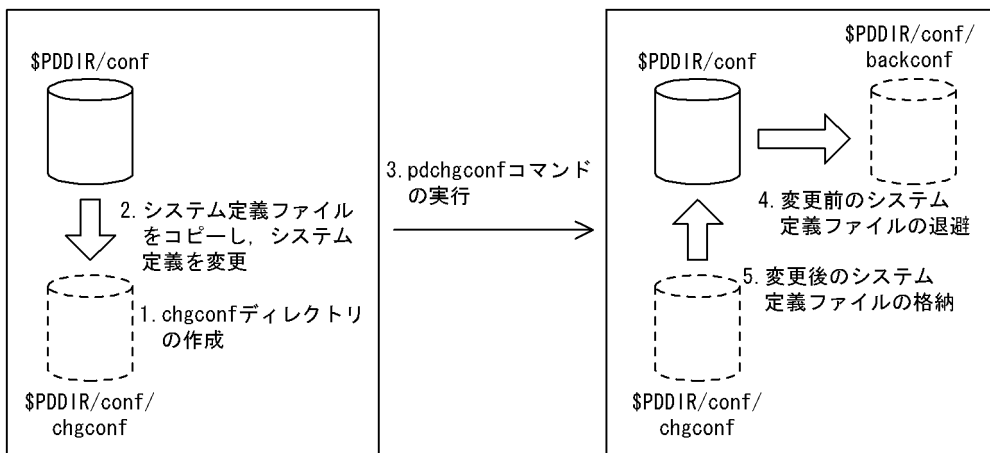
$PDDIR/conf

2. システム定義ファイルをコピーし，システム定義を変更

1. chgconfディレクトリの作成

$PDDIR/conf/chgconf

3. pdchgconfコマンドの実行

$PDDIR/conf

$PDDIR/conf/backconf

4. 変更前のシステム定義ファイルの退避

5. 変更後のシステム定義ファイルの格納

$PDDIR/conf/chgconf